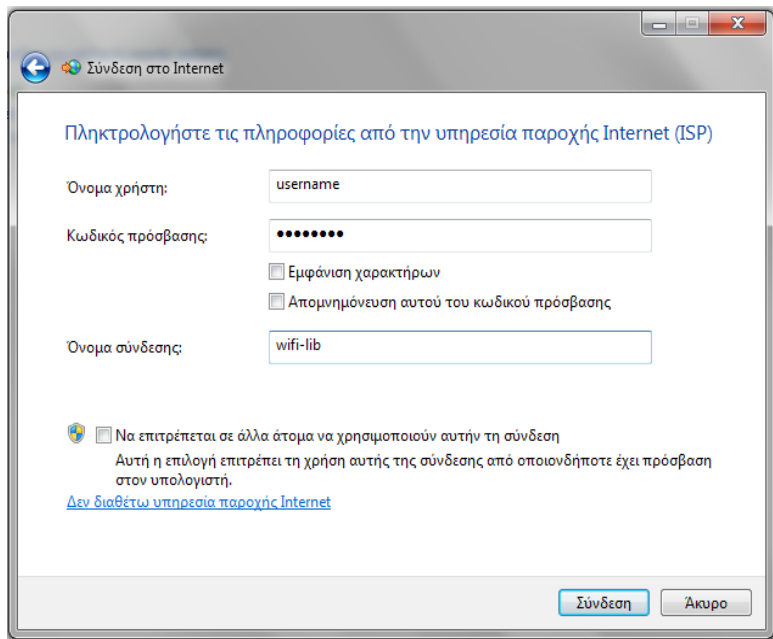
Σύνδεση στο Internet

Πληκτρολογήστε τις πληροφορίες από την υπηρεσία παροχής Internet (ISP)

Όνομα χρήστη: username

Κωδικός πρόσβασης: ••••••••

Εμφάνιση χαρακτήρων

Απομνημόνευση αυτού του κωδικού πρόσβασης

Όνομα σύνδεσης: wifi-lib

Να επιτρέπεται σε άλλα άτομα να χρησιμοποιούν αυτήν τη σύνδεση

Αυτή η επιλογή επιτρέπει τη χρήση αυτής της σύνδεσης από οποιονδήποτε έχει πρόσβαση στον υπολογιστή.

Δεν διαθέτω υπηρεσία παροχής Internet

Σύνδεση Άκυρο